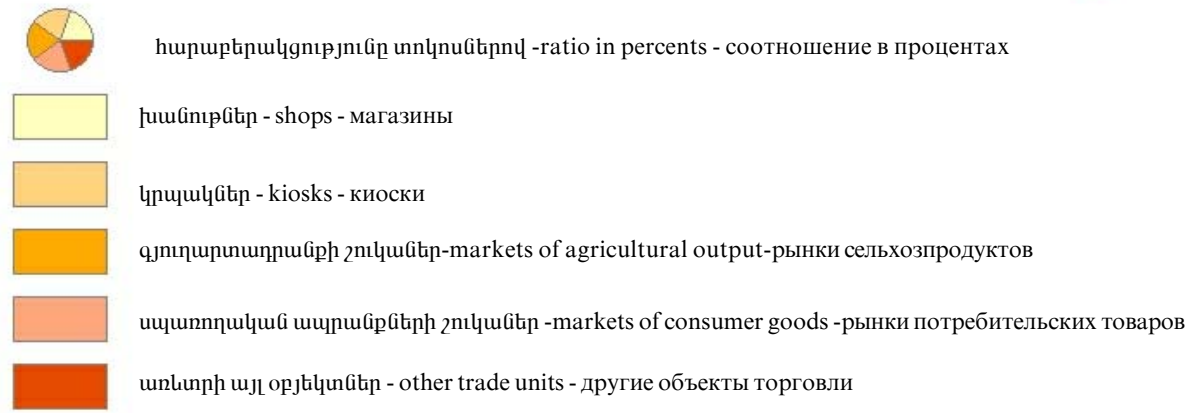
հարաբերակցությունը տոկոսներով -ratio in percents - соотношение в процентах

խանութներ - shops - магазины

կրպակներ - kiosks - киоски

գյուղարտադրանքի շուկաներ-markets of agricultural output-рынки сельхозпродуктов

սպառողական ապրանքների շուկաներ -markets of consumer goods -рынки потребительских товаров

առևտրի այլ օբյեկտներ - other trade units - другие объекты торговли